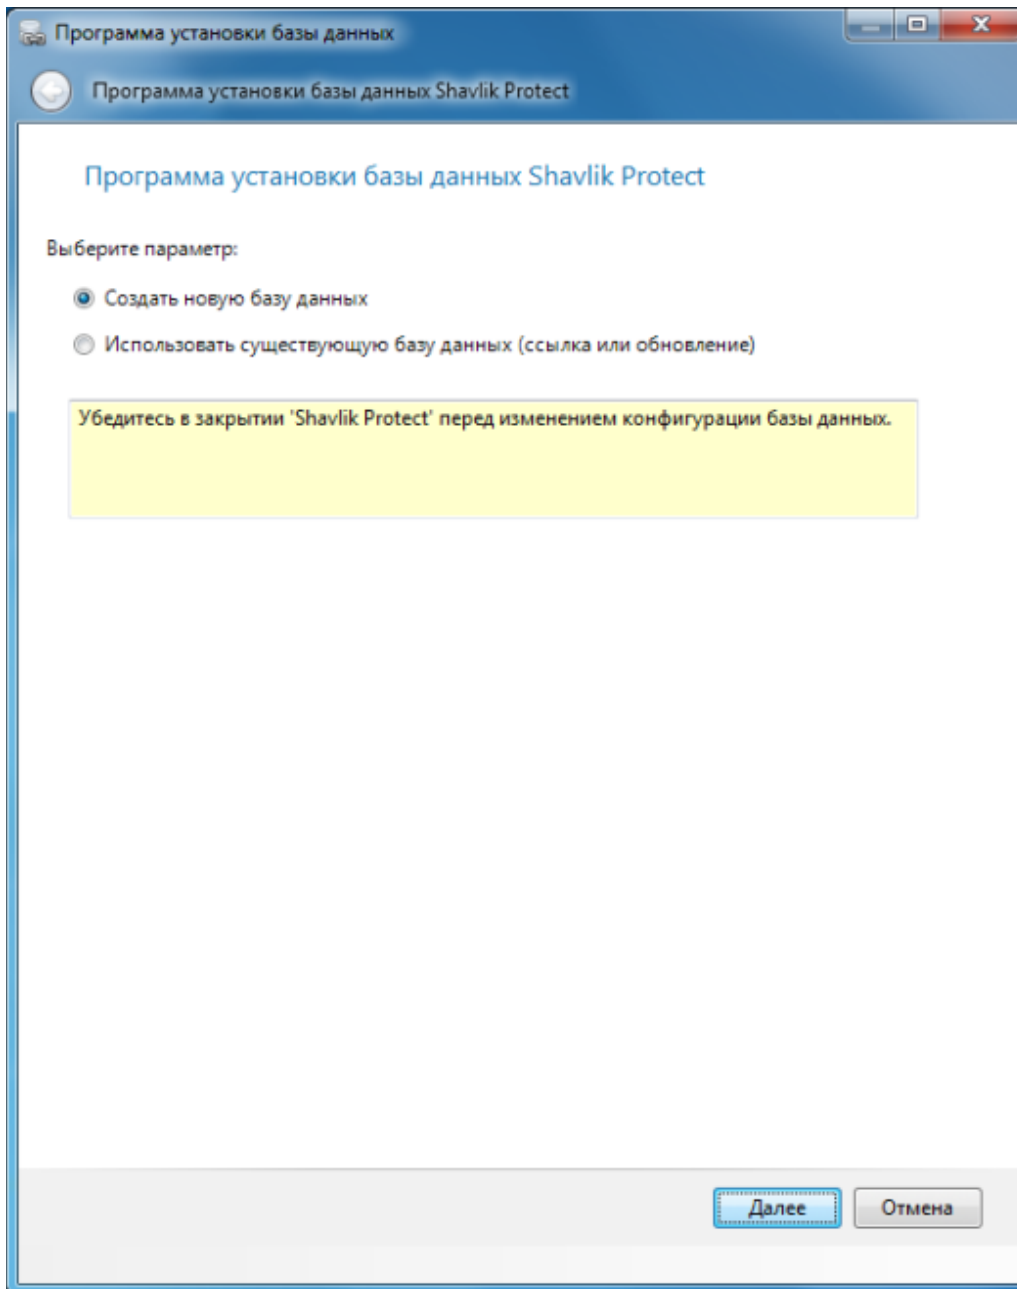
Программа установки базы данных

Программа установки базы данных Shavlik Protect

Программа установки базы данных Shavlik Protect

Выберите параметр:

Создать новую базу данных

Использовать существующую базу данных (ссылка или обновление)

Убедитесь в закрытии 'Shavlik Protect' перед изменением конфигурации базы данных.

Далее

Отмена